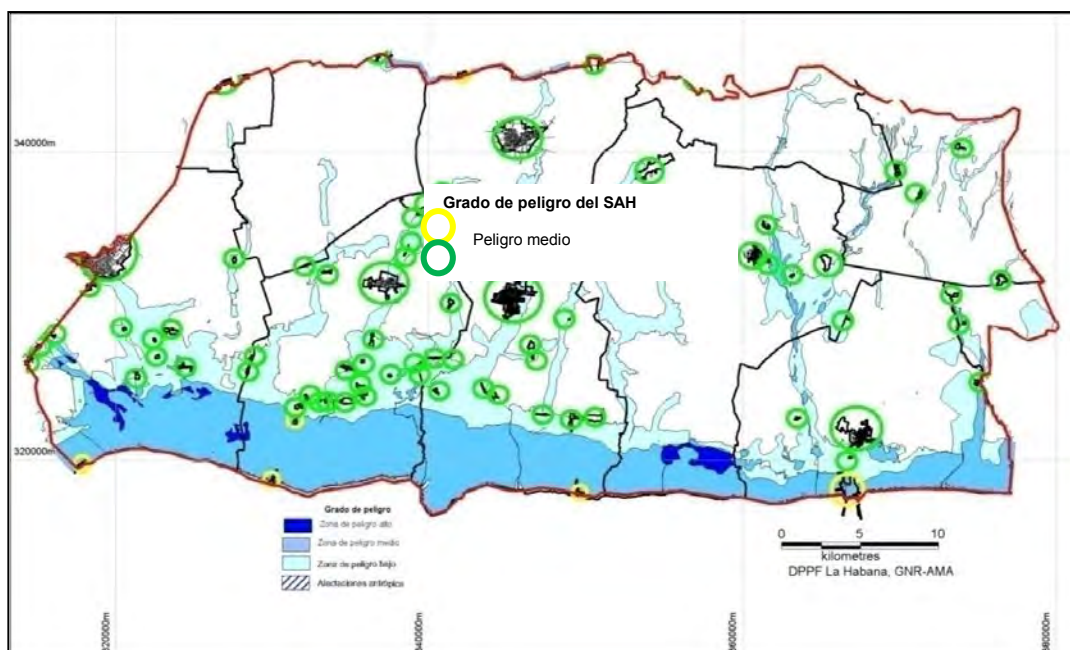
340000m

320000m

Grado de peligro del SAH

Peligro medio

Grado de peligro

Zona de peligro alto

Zona de peligro medio

Zona de peligro bajo

Afectaciones antrópica

0 5 10

kilometres

DPPF La Habana, GNR-AMA

320000m

340000m

360000m

380000m